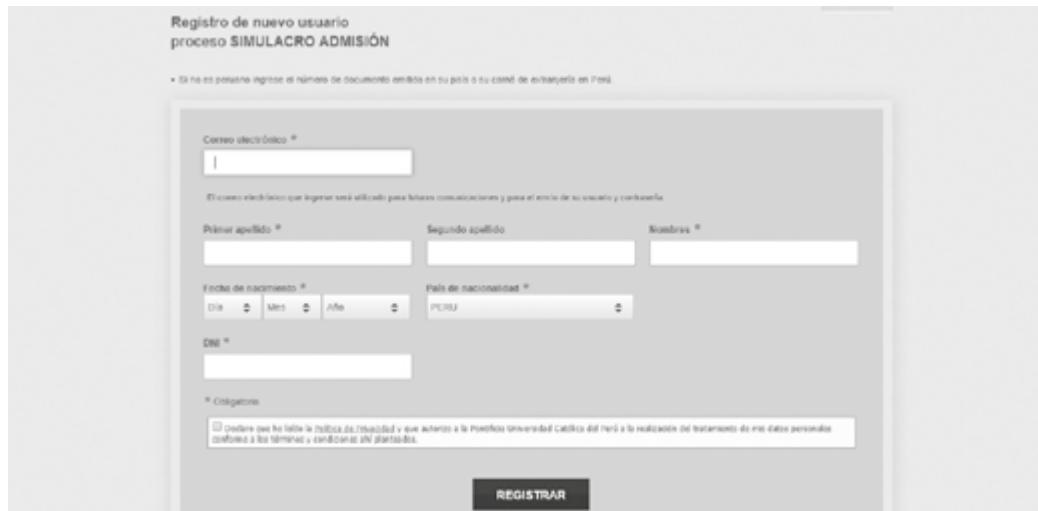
Registro de nuevo usuario
proceso SIMULACRO ADMISIÓN

• Si no es peruano ingrese el número de documento emitido en su país o su carné de extranjería en Perú

Correo electrónico *

El correo electrónico que ingrese será utilizado para futuras comunicaciones y para el envío de su usuario y contraseña

Primer apellido *

Segundo apellido

Nombres *

Fecha de nacimiento *

Día

Mes

Año

País de nacionalidad *

PERU

DNI *

* Obligatorio

Declaro que he leído la Política de Privacidad y que autorizo a la Pontificia Universidad Católica del Perú a la realización del tratamiento de mis datos personales conforme a los términos y condiciones allí plasmados.

REGISTRAR